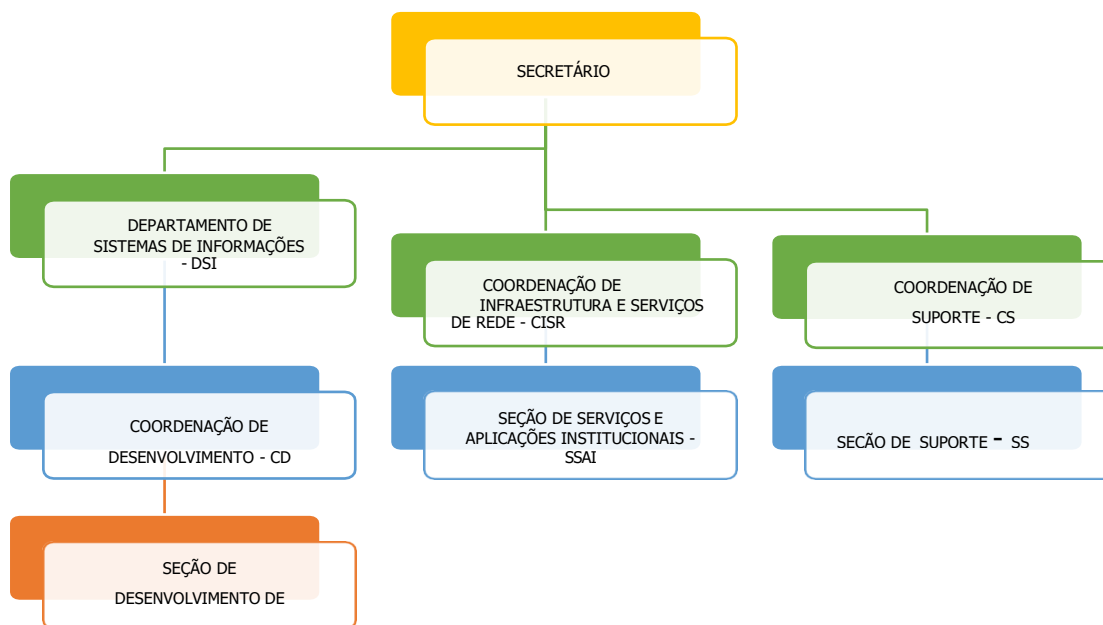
SECRETÁRIO

DEPARTAMENTO DE SISTEMAS DE INFORMAÇÕES - DSI

COORDENAÇÃO DE INFRAESTRUTURA E SERVIÇOS DE REDE - CISR

COORDENAÇÃO DE SUPORTE - CS

COORDENAÇÃO DE DESENVOLVIMENTO - CD

SEÇÃO DE SERVIÇOS E APLICAÇÕES INSTITUCIONAIS - SSAI

SEÇÃO DE SUPORTE - SS

SEÇÃO DE DESENVOLVIMENTO DE